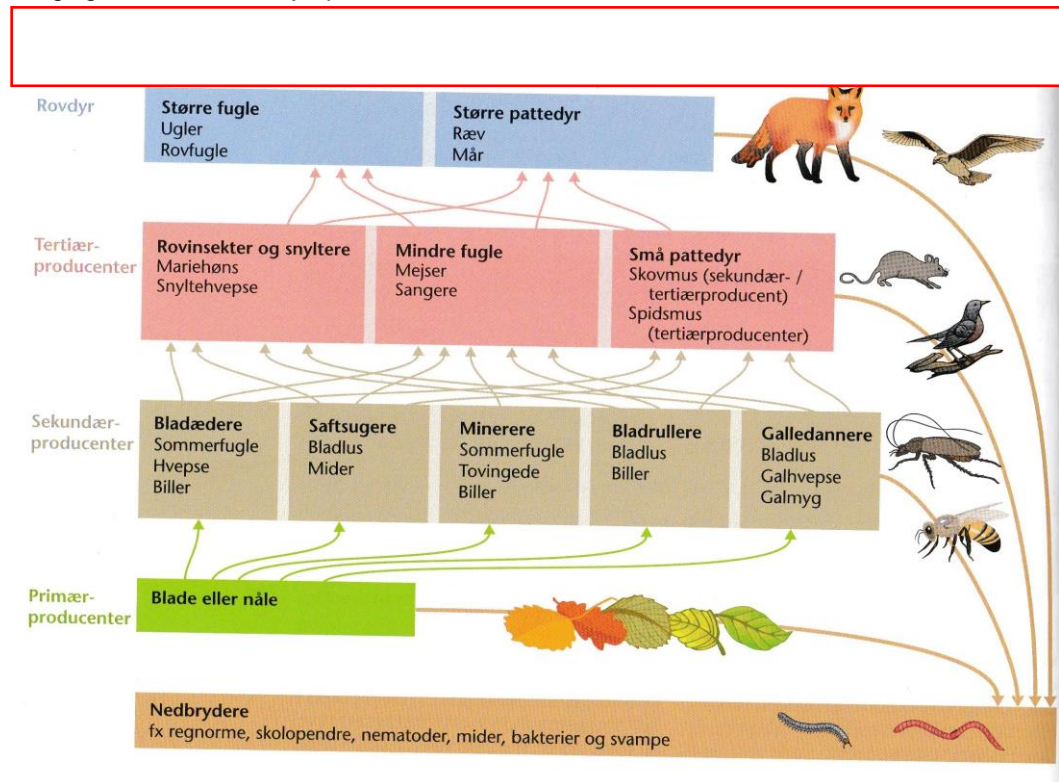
Rovdyr

**Større fugle**
Ugler
Rovfugle

**Større pattedyr**
Ræv
Mår

Tertiær-
producenter

**Rovinsekter og snyltere**
Mariehøns
Snyltehvepse

**Mindre fugle**
Mejser
Sangere

**Små pattedyr**
Skovmus (sekundær- / tertiærproducent)
Spidsmus (tertiærproducenter)

Sekundær-
producenter

**Bladædere**
Sommerfugle
Hvepse
Biller

**Saftsugere**
Bladlus
Mider

**Minerere**
Sommerfugle
Tovingede
Biller

**Bladrullere**
Bladlus
Biller

**Galledannere**
Bladlus
Galhvepse
Galmyg

Primær-
producenter

**Blade eller nåle**

**Nedbrydere**
fx regnorme, skolopendre, nematoder, mider, bakterier og svampe